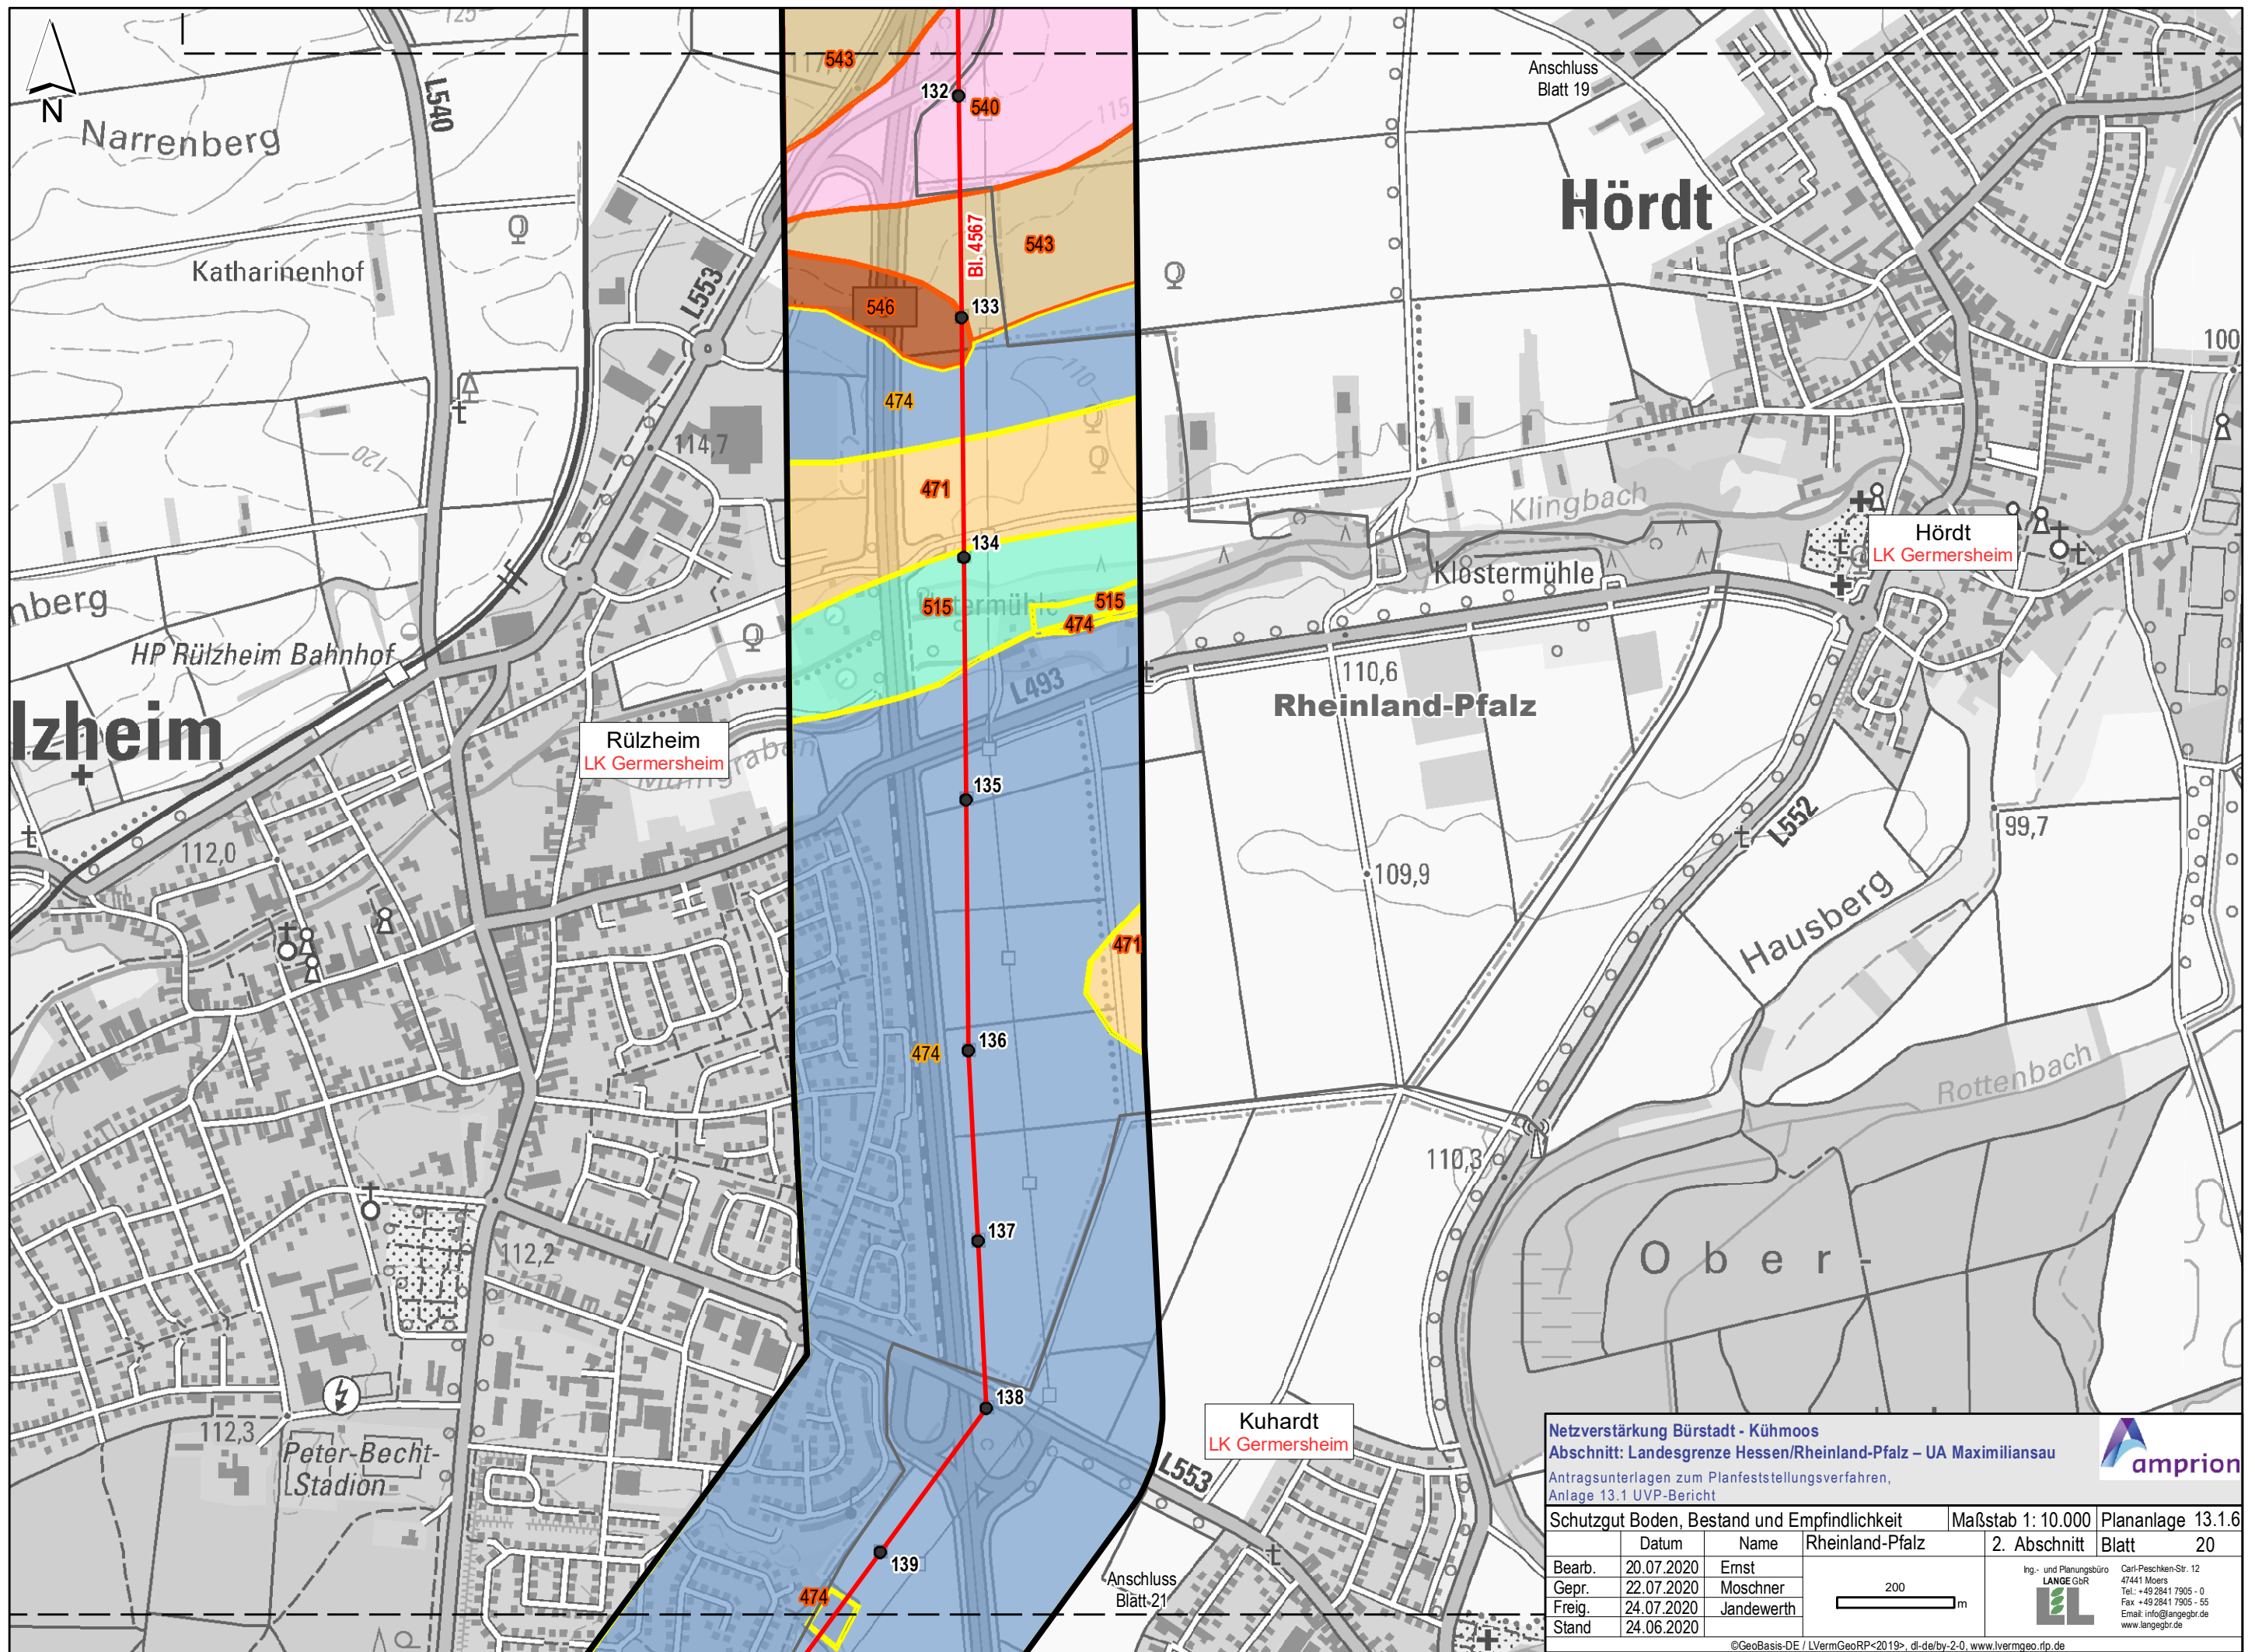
N
Narrenberg
L540
125
543
132
540
115
Anschluss
Blatt 19
Hördt
Bl. 4567
543
Katharinenhof
L553
546
133
474
110
114,7
120
471
Klingbach
134
Hördt
LK Germersheim
Klostermühle
nberg
515
515
474
HP Rülzheim Bahnhof
110,6
L493
Rheinland-Pfalz
lzheim
Rülzheim
LK Germersheim
135
L552
99,7
112,0
109,9
Hausberg
471
474
136
Rottenbach
110,3
137
112,2
O b e r
112,3
Peter-Becht-Stadion
138
Kuhardt
LK Germersheim
L553
139
474
Anschluss
Blatt 21
Netzverstärkung Bürstadt - Kühmoos
Abschnitt: Landesgrenze Hessen/Rheinland-Pfalz – UA Maximiliansau
Antragsunterlagen zum Planfeststellungsverfahren,
Anlage 13.1 UVP-Bericht
amprion
| Schutzgut Boden, Bestand und Empfindlichkeit | | | Maßstab 1: 10.000 | Planlage 13.1.6 |
|---|---|---|---|---|
| | Datum | Name | Rheinland-Pfalz | 2. Abschnitt | Blatt 20 |
| Bearb. | 20.07.2020 | Ernst | | |
| Gepr. | 22.07.2020 | Moschner | | |
| Freig. | 24.07.2020 | Jandewerth | | |
| Stand | 24.06.2020 | | | |
200
m
Ing.- und Planungsbüro LANGE GbR
Carl-Peschken-Str. 12
47441 Moers
Tel.: +49 2841 7905 - 0
Fax +49 2841 7905 - 55
Email: info@langegbr.de
www.langegbr.de
©GeoBasis-DE / LVermGeoRP<2019>, dl-de/by-2-0, www.lvermgeo.rlp.de